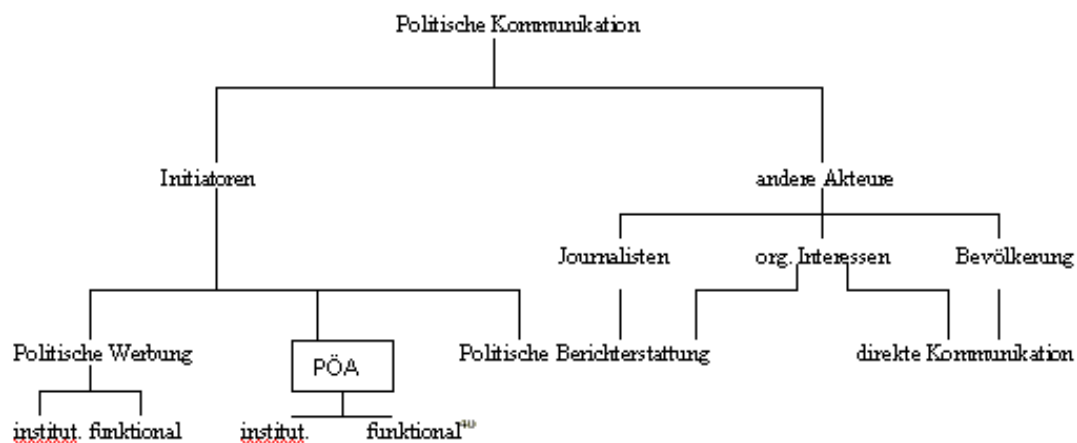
Politische Kommunikation

Initiatoren

andere Akteure

Journalisten

org. Interessen

Bevölkerung

Politische Werbung

PÖA

Politische Berichterstattung

direkte Kommunikation

institut. funktional

institut.

funktional$^{40}$